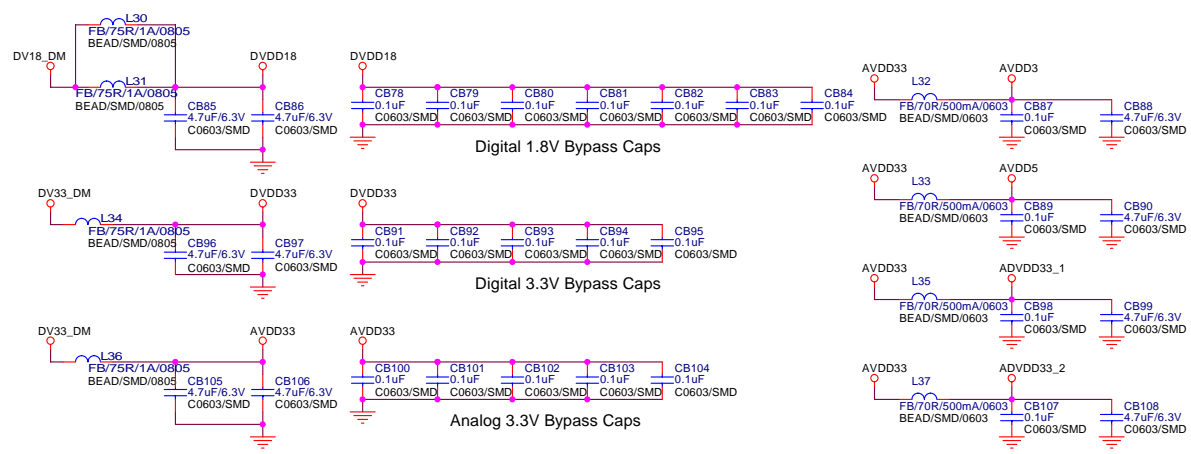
L30
FB/75R/1A/0805
BEAD/SMD/0805
DV18_DM
DVDD18
L31
FB/75R/1A/0805
BEAD/SMD/0805
CB85
4.7uF/6.3V
C0603/SMD
CB86
4.7uF/6.3V
C0603/SMD

DVDD18
CB78
0.1uF
C0603/SMD
CB79
0.1uF
C0603/SMD
CB80
0.1uF
C0603/SMD
CB81
0.1uF
C0603/SMD
CB82
0.1uF
C0603/SMD
CB83
0.1uF
C0603/SMD
CB84
0.1uF
C0603/SMD

Digital 1.8V Bypass Caps

AVDD33
AVDD3
L32
FB/70R/500mA/0603
BEAD/SMD/0603
CB87
0.1uF
C0603/SMD
CB88
4.7uF/6.3V
C0603/SMD

DV33_DM
DVDD33
L34
FB/75R/1A/0805
BEAD/SMD/0805
CB96
4.7uF/6.3V
C0603/SMD
CB97
4.7uF/6.3V
C0603/SMD

DVDD33
CB91
0.1uF
C0603/SMD
CB92
0.1uF
C0603/SMD
CB93
0.1uF
C0603/SMD
CB94
0.1uF
C0603/SMD
CB95
0.1uF
C0603/SMD

Digital 3.3V Bypass Caps

AVDD33
AVDD5
L33
FB/70R/500mA/0603
BEAD/SMD/0603
CB89
0.1uF
C0603/SMD
CB90
4.7uF/6.3V
C0603/SMD

AVDD33
ADVDD33_1
L35
FB/70R/500mA/0603
BEAD/SMD/0603
CB98
0.1uF
C0603/SMD
CB99
4.7uF/6.3V
C0603/SMD

DV33_DM
AVDD33
L36
FB/75R/1A/0805
BEAD/SMD/0805
CB105
4.7uF/6.3V
C0603/SMD
CB106
4.7uF/6.3V
C0603/SMD

AVDD33
CB100
0.1uF
C0603/SMD
CB101
0.1uF
C0603/SMD
CB102
0.1uF
C0603/SMD
CB103
0.1uF
C0603/SMD
CB104
0.1uF
C0603/SMD

Analog 3.3V Bypass Caps

AVDD33
ADVDD33_2
L37
FB/70R/500mA/0603
BEAD/SMD/0603
CB107
0.1uF
C0603/SMD
CB108
4.7uF/6.3V
C0603/SMD